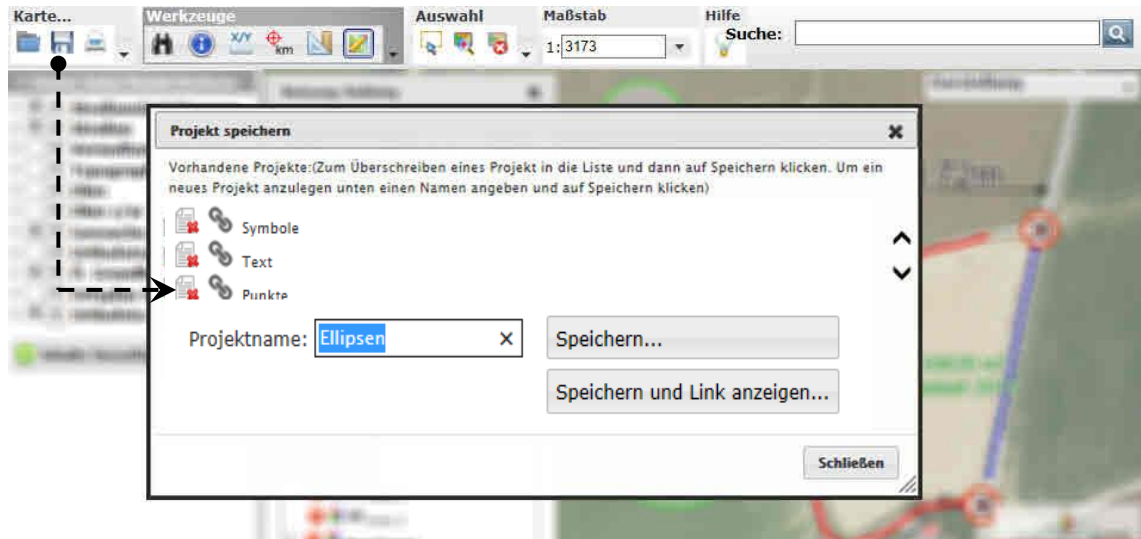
Karte...
Werkzeuge
X/Y
km
Auswahl
Maßstab
1: 3173
Hilfe
Suche:

Projekt speichern

Vorhandene Projekte:(Zum Überschreiben eines Projekt in die Liste und dann auf Speichern klicken. Um ein neues Projekt anzulegen unten einen Namen angeben und auf Speichern klicken)

Symbole
Text
Punkte

Projektname: Ellipsen ×
Speichern...
Speichern und Link anzeigen...
Schließen